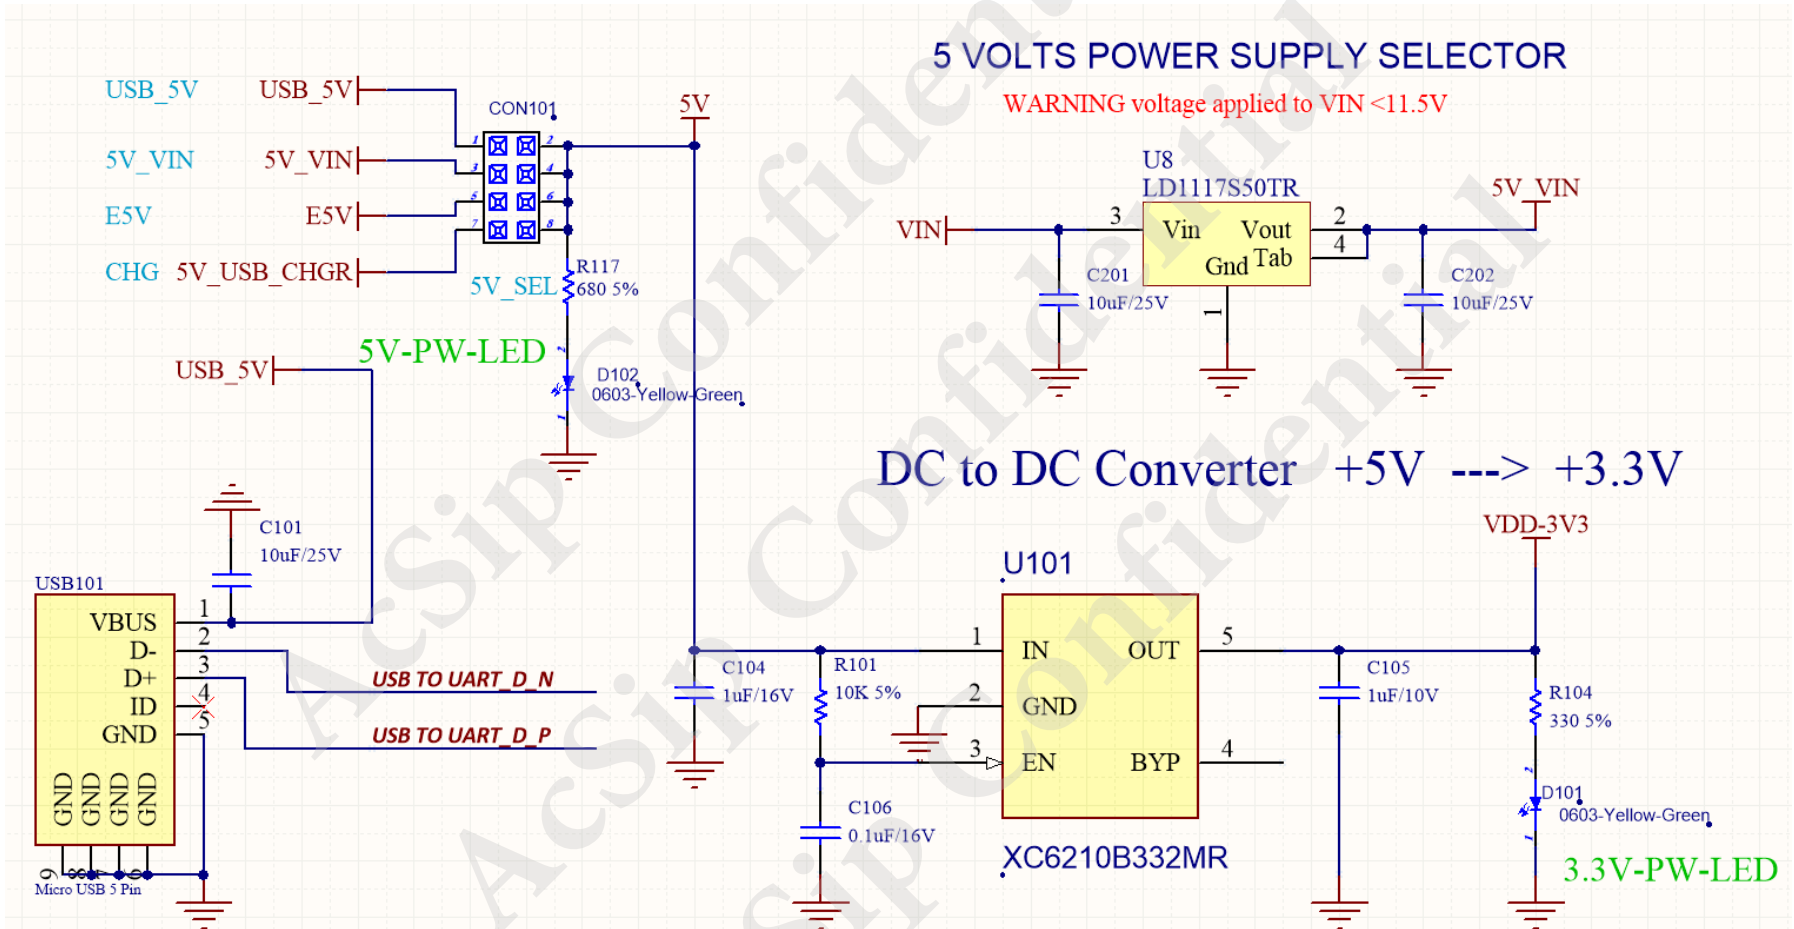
5 VOLTS POWER SUPPLY SELECTOR
WARNING voltage applied to VIN <11.5V

USB_5V USB_5V
5V_VIN 5V_VIN
E5V E5V
CHG 5V_USB_CHGR

CON101
1 2
3 4
5 6
7 8

5V

R117
680 5%
5V_SEL

5V-PW-LED

D102
0603-Yellow-Green

USB_5V

U8
LD1117S50TR
VIN
3
Vin Vout
Gnd Tab
2
4
1
5V_VIN
C201
10uF/25V
C202
10uF/25V

DC to DC Converter +5V ---> +3.3V

C101
10uF/25V

USB101
VBUS 1
D- 2
D+ 3
ID 4
GND 5
GND GND GND GND
6 7 8 9
Micro USB 5 Pin

USB TO UART_D_N
USB TO UART_D_P

C104
1uF/16V
R101
10K 5%
C106
0.1uF/16V

U101
1 IN OUT 5
2 GND
3 EN BYP 4
XC6210B332MR

VDD-3V3
C105
1uF/10V
R104
330 5%
D101
0603-Yellow-Green
3.3V-PW-LED

AcSip Confidential
AcSip Confidential
AcSip Confidential